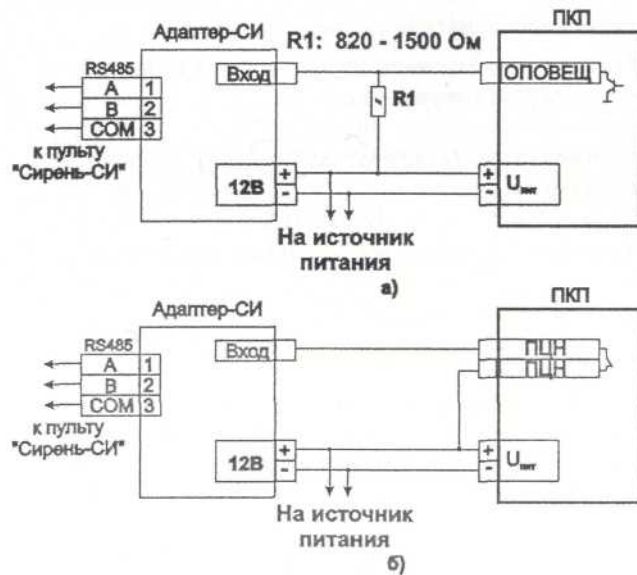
Адаптер-СИ

R1: 820 - 1500 Ом

ПКП

RS485

A 1

B 2

COM 3

к пульту "Сирень-СИ"

Вход

ОПОВЕЩ

R1

12В

+

-

+

-

$U_{пит}$

На источник питания

а)

Адаптер-СИ

ПКП

RS485

A 1

B 2

COM 3

к пульту "Сирень-СИ"

Вход

ПЦН

ПЦН

12В

+

-

+

-

$U_{пит}$

На источник питания

б)